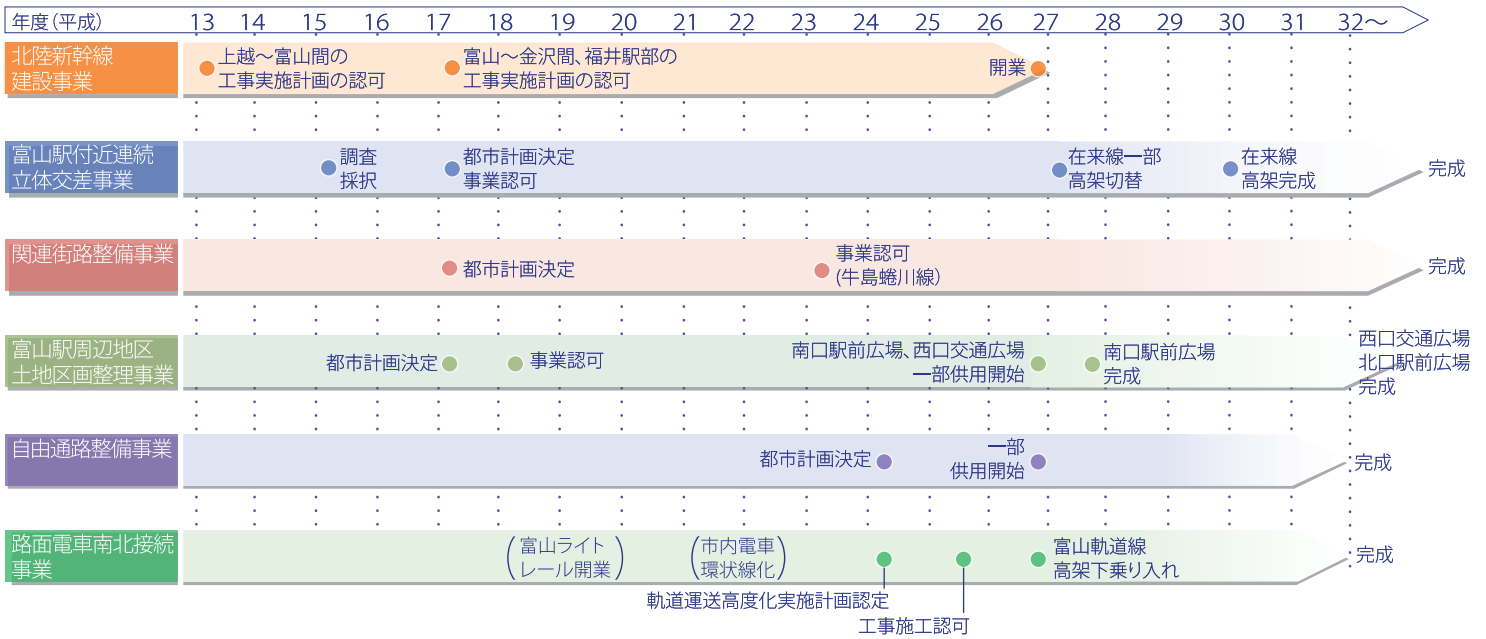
| 年度（平成） | 13 | 14 | 15 | 16 | 17 | 18 | 19 | 20 | 21 | 22 | 23 | 24 | 25 | 26 | 27 | 28 | 29 | 30 | 31 | 32〜 |
|---|---|---|---|---|---|---|---|---|---|---|---|---|---|---|---|---|---|---|---|---|

北陸新幹線建設事業
上越〜富山間の工事実施計画の認可
富山〜金沢間、福井駅部の工事実施計画の認可
開業

富山駅付近連続立体交差事業
調査採択
都市計画決定 事業認可
在来線一部高架切替
在来線高架完成
完成

関連街路整備事業
都市計画決定
事業認可（牛島蜷川線）
完成

富山駅周辺地区土地区画整理事業
都市計画決定
事業認可
南口駅前広場、西口交通広場一部供用開始
南口駅前広場完成
西口交通広場 北口駅前広場 完成

自由通路整備事業
都市計画決定
一部供用開始
完成

路面電車南北接続事業
（富山ライトレール開業）
（市内電車環状線化）
軌道運送高度化実施計画認定
工事施工認可
富山軌道線高架下乗り入れ
完成